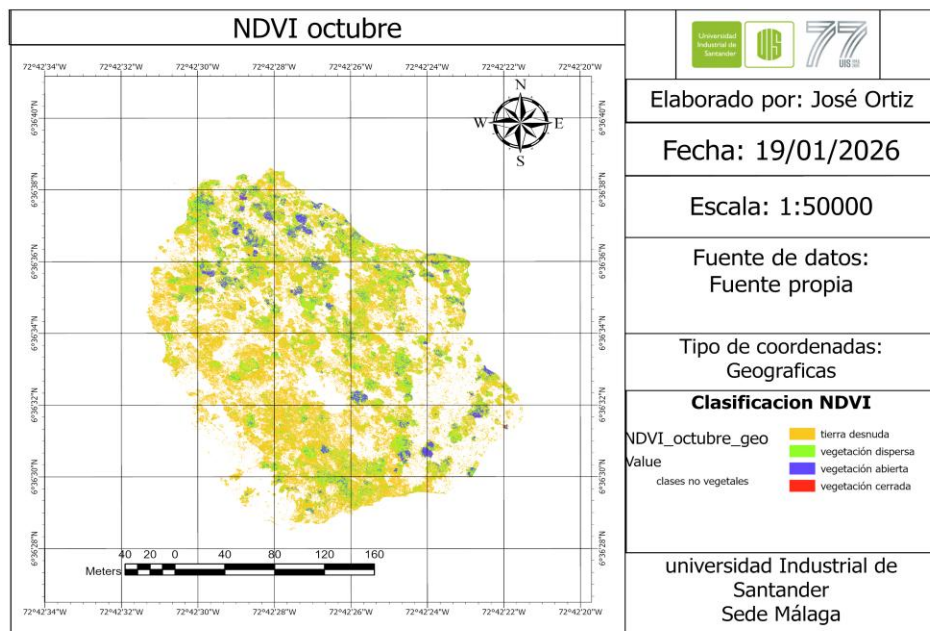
NDVI octubre

72°42'34"W 72°42'32"W 72°42'30"W 72°42'28"W 72°42'26"W 72°42'24"W 72°42'22"W 72°42'20"W

6°36'40"N
6°36'38"N
6°36'36"N
6°36'34"N
6°36'32"N
6°36'30"N
6°36'28"N

N
W E
S

40 20 0 40 80 120 160
Meters

72°42'34"W 72°42'32"W 72°42'30"W 72°42'28"W 72°42'26"W 72°42'24"W 72°42'22"W 72°42'20"W

Universidad Industrial de Santander

UIS

77

Elaborado por: José Ortiz

Fecha: 19/01/2026

Escala: 1:50000

Fuente de datos:
Fuente propia

Tipo de coordenadas:
Geograficas

Clasificacion NDVI

NDVI_octubre_geo
Value
clases no vegetales

tierra desnuda
vegetación dispersa
vegetación abierta
vegetación cerrada

universidad Industrial de Santander
Sede Málaga